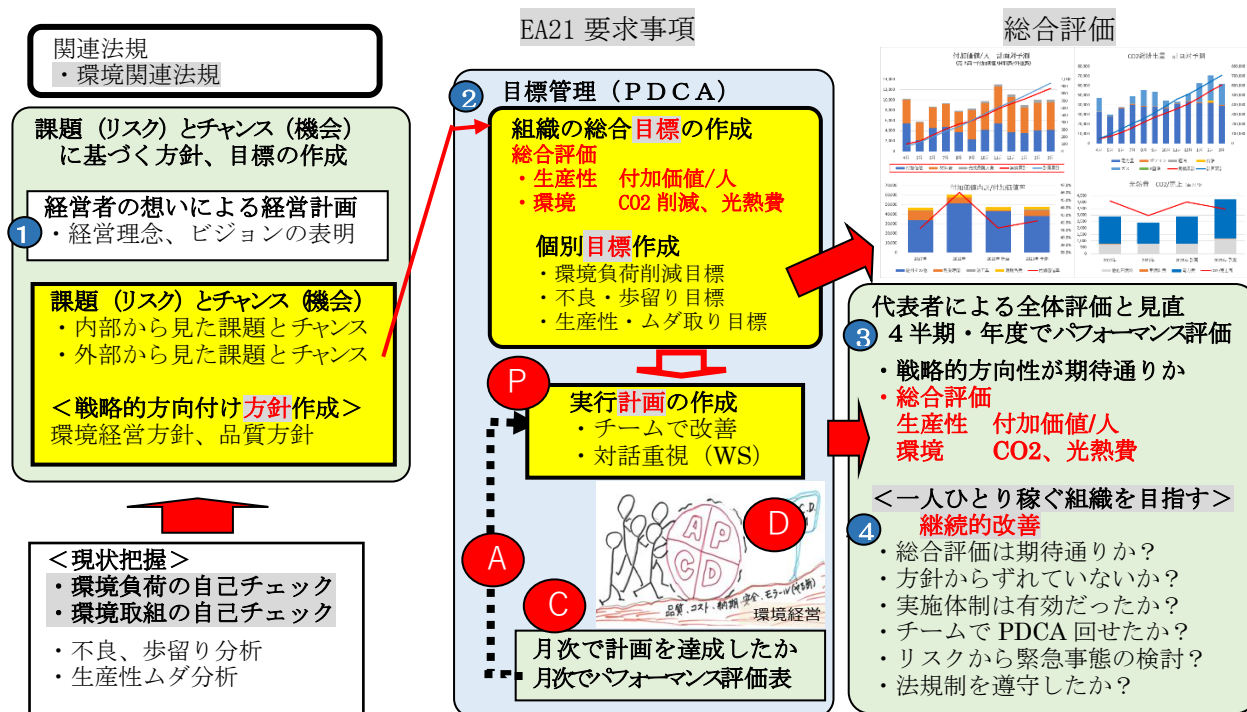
EA21 要求事項

総合評価

関連法規
・環境関連法規

課題（リスク）とチャンス（機会）に基づく方針、目標の作成

1
経営者の想いによる経営計画
・経営理念、ビジョンの表明

課題（リスク）とチャンス（機会）
・内部から見た課題とチャンス
・外部から見た課題とチャンス

＜戦略的方向付け方針作成＞
環境経営方針、品質方針

＜現状把握＞
・環境負荷の自己チェック
・環境取組の自己チェック

・不良、歩留り分析
・生産性ムダ分析

2
目標管理（ＰＤＣＡ）

組織の総合目標の作成
総合評価
・生産性　付加価値/人
・環境　　CO2 削減、光熱費

個別目標作成
・環境負荷削減目標
・不良・歩留り目標
・生産性・ムダ取り目標

P
実行計画の作成
・チームで改善
・対話重視（WS）

A
D
C
A P C D
品質・コスト・納期 安全 モラール（やる気）
環境経営

月次で計画を達成したか
月次でパフォーマンス評価表

付加価値/人　計画対予測
CO2削減量　計画対予測
付加価値内訳/付加価値率
光熱費　CO2/売上

代表者による全体評価と見直
3
４半期・年度でパフォーマンス評価

・戦略的方向性が期待通りか
・総合評価
生産性　付加価値/人
環境　　CO2、光熱費

＜一人ひとり稼ぐ組織を目指す＞
4
継続的改善
・総合評価は期待通りか？
・方針からずれていないか？
・実施体制は有効だったか？
・チームで PDCA 回せたか？
・リスクから緊急事態の検討？
・法規制を遵守したか？